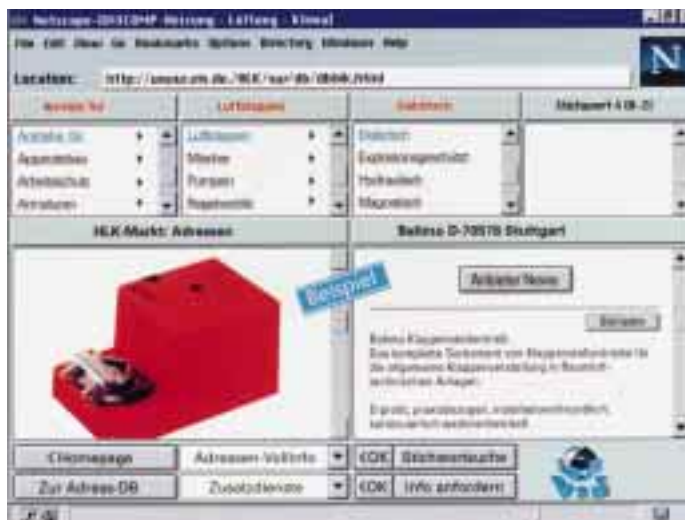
Netscape-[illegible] - Lüftung - Klima

File Edit View Go Bookmarks Options Directory Window Help

Location: http://www.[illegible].de/HLK/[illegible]/db/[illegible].html

Antriebe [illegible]

Luftklappen

Stellantrieb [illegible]

Antriebe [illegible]

Luftklappen

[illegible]

Aggregate

Mischer

Explosionsgeschützt

Arbeitsschutz

Pumpen

Hochtakt

Armaturen

Regelventile

Magnetventil

HLK-Markt: Adressen

Belimo D-70576 Stuttgart

Beispiel

Anbieter News

Belimo Klappenantriebe

Das komplette Sortiment von Klappenantrieben für die allgemeine Klappenverstellung in Raumlufttechnischen Anlagen.

Einfach, praxisbezogen, installationsfreundlich, servicearm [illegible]

Homepage

Adressen-Volltexte

OK

Stichwortsuche

Zur Adress-DB

Zusatzdienste

OK

Info anfordern

VdS